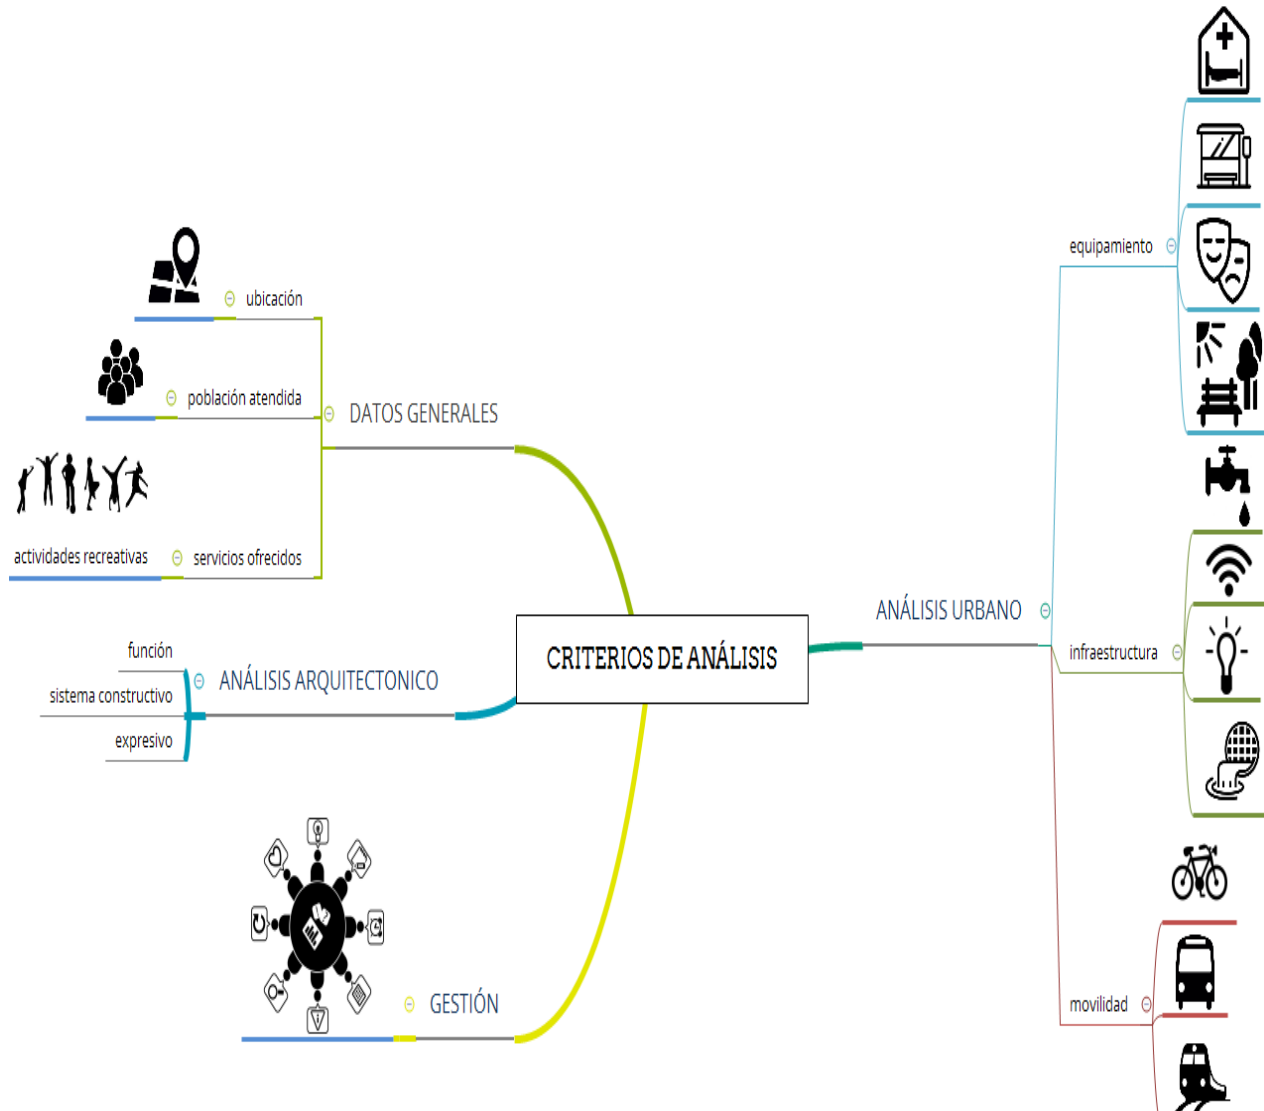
ubicación

población atendida

DATOS GENERALES

actividades recreativas

servicios ofrecidos

CRITERIOS DE ANÁLISIS

función

sistema constructivo

ANÁLISIS ARQUITECTONICO

expresivo

GESTIÓN

ANÁLISIS URBANO

equipamiento

infraestructura

movilidad